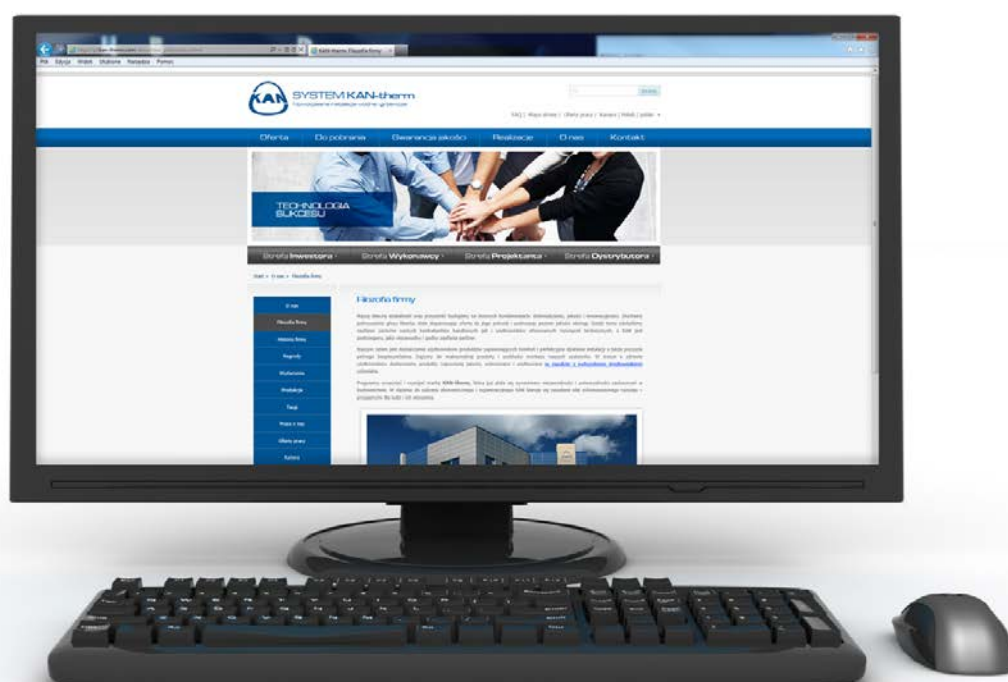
Plik Edycja Widok Ulubione Narzędzia Pomoc

KAN

SYSTEM KAN-therm

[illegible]

FAQ | Mapa strony | Oferta pracy | Kariera | Polski | polski

Oferta Do pobrania Gwarancja jakości Realizacje O nas Kontakt

TECHNOLOGIA SUKCESU

Strefa Inwestora Strefa Wykonawcy Strefa Projektanta Strefa Dystrybutora

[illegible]

O nas
Filozofia firmy
Historia firmy
Nagrody
Wyróżnienia
Produkcja
Targi
Praca u nas
Oferta pracy
Kariera

Filozofia firmy

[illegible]

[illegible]

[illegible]